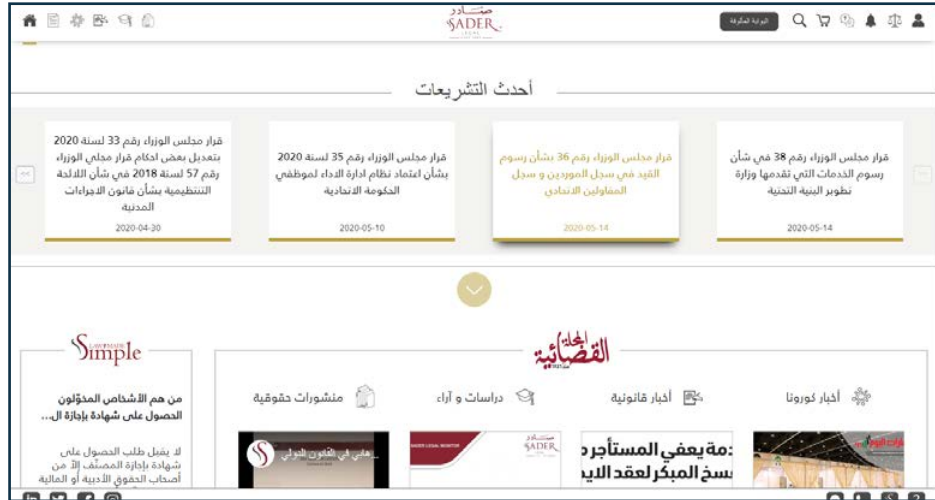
صادر
SADER

البوابة المتكاملة

أحدث التشريعات

قرار مجلس الوزراء رقم 38 في شأن رسوم الخدمات التي تقدمها وزارة تطوير البنية التحتية
2020-05-14

قرار مجلس الوزراء رقم 36 بشأن رسوم القيد في سجل الموردين و سجل المقاولين الاتحادي
2020-05-14

قرار مجلس الوزراء رقم 35 لسنة 2020 بشأن اعتماد نظام ادارة الاداء لموظفي الحكومة الاتحادية
2020-05-10

قرار مجلس الوزراء رقم 33 لسنة 2020 بتعديل بعض احكام قرار مجلس الوزراء رقم 57 لسنة 2018 في شأن اللائحة التنظيمية بشأن قانون الاجراءات المدنية
2020-04-30

المجلة القضائية

Simple
LAW MADE

أخبار كورونا

أخبار قانونية

دراسات و آراء

منشورات حقوقية

من هم الأشخاص المخولون الحصول على شهادة بإجازة ال...

لا يقبل طلب الحصول على شهادة بإجازة المصنّف إلّا من أصحاب الحقوق الأدبية أو المالية

SADER
SADER LEGAL MONITOR

:مة يعفي المستأجر م
سخ المبكر لعقد الإي

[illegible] في القانون الدولي